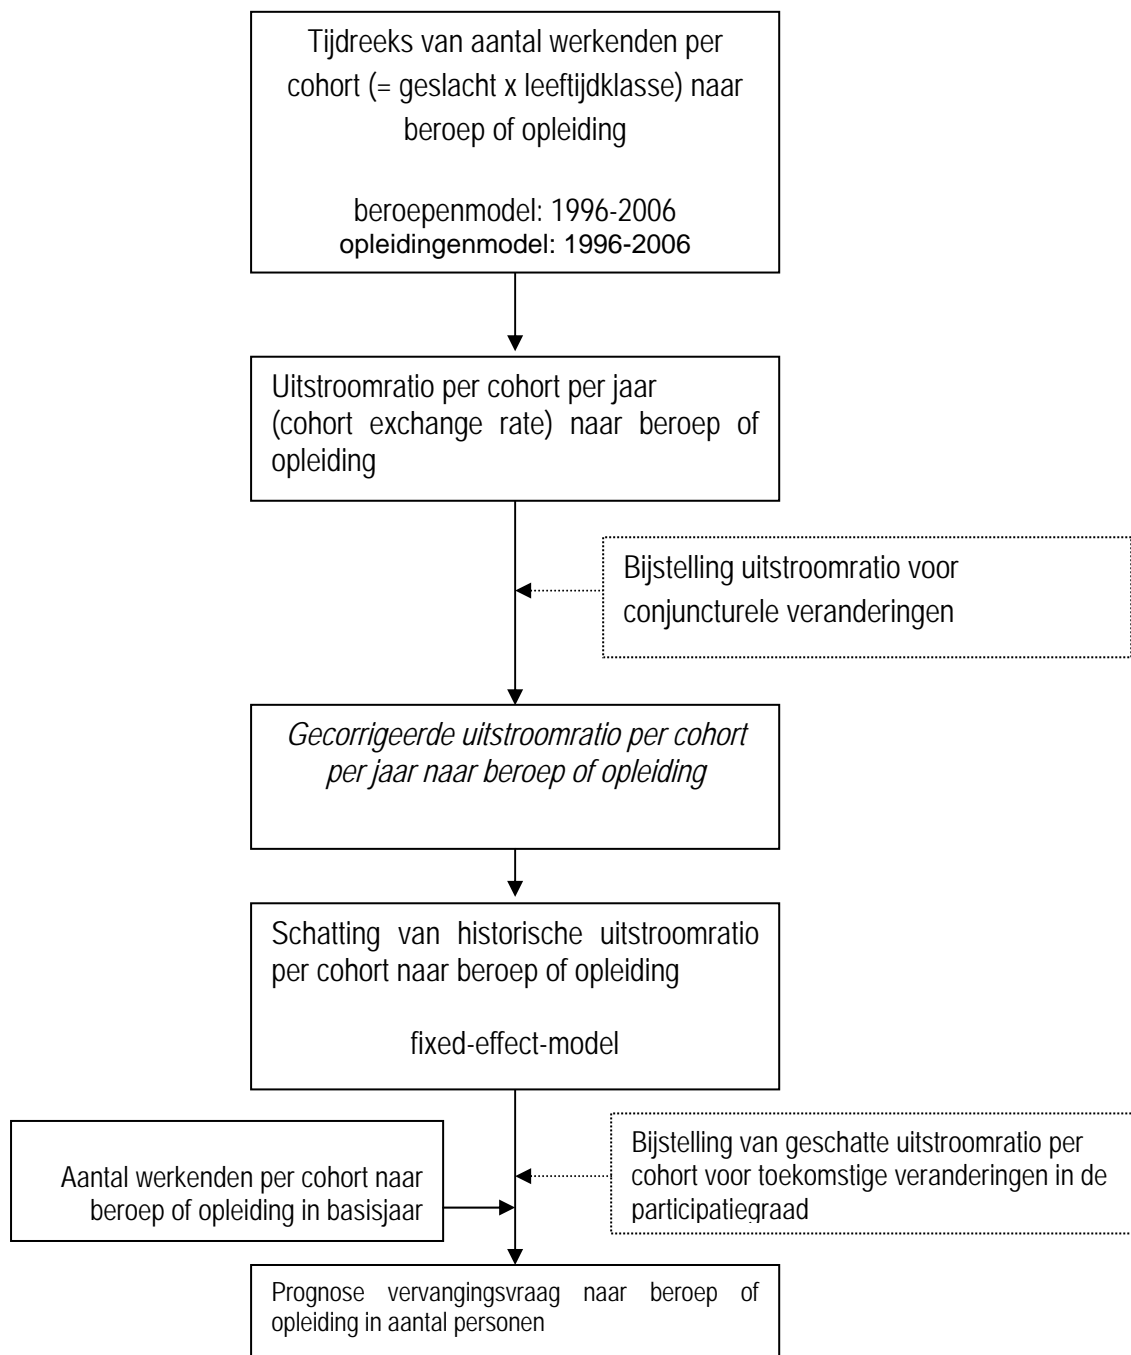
Tijdreeks van aantal werkenden per cohort (= geslacht x leeftijdklasse) naar beroep of opleiding

beroepenmodel: 1996-2006
opleidingenmodel: 1996-2006

Uitstroomratio per cohort per jaar (cohort exchange rate) naar beroep of opleiding

Bijstelling uitstroomratio voor conjuncturele veranderingen

*Gecorrigeerde uitstroomratio per cohort per jaar naar beroep of opleiding*

Schatting van historische uitstroomratio per cohort naar beroep of opleiding

fixed-effect-model

Aantal werkenden per cohort naar beroep of opleiding in basisjaar

Bijstelling van geschatte uitstroomratio per cohort voor toekomstige veranderingen in de participatiegraad

Prognose vervangingsvraag naar beroep of opleiding in aantal personen